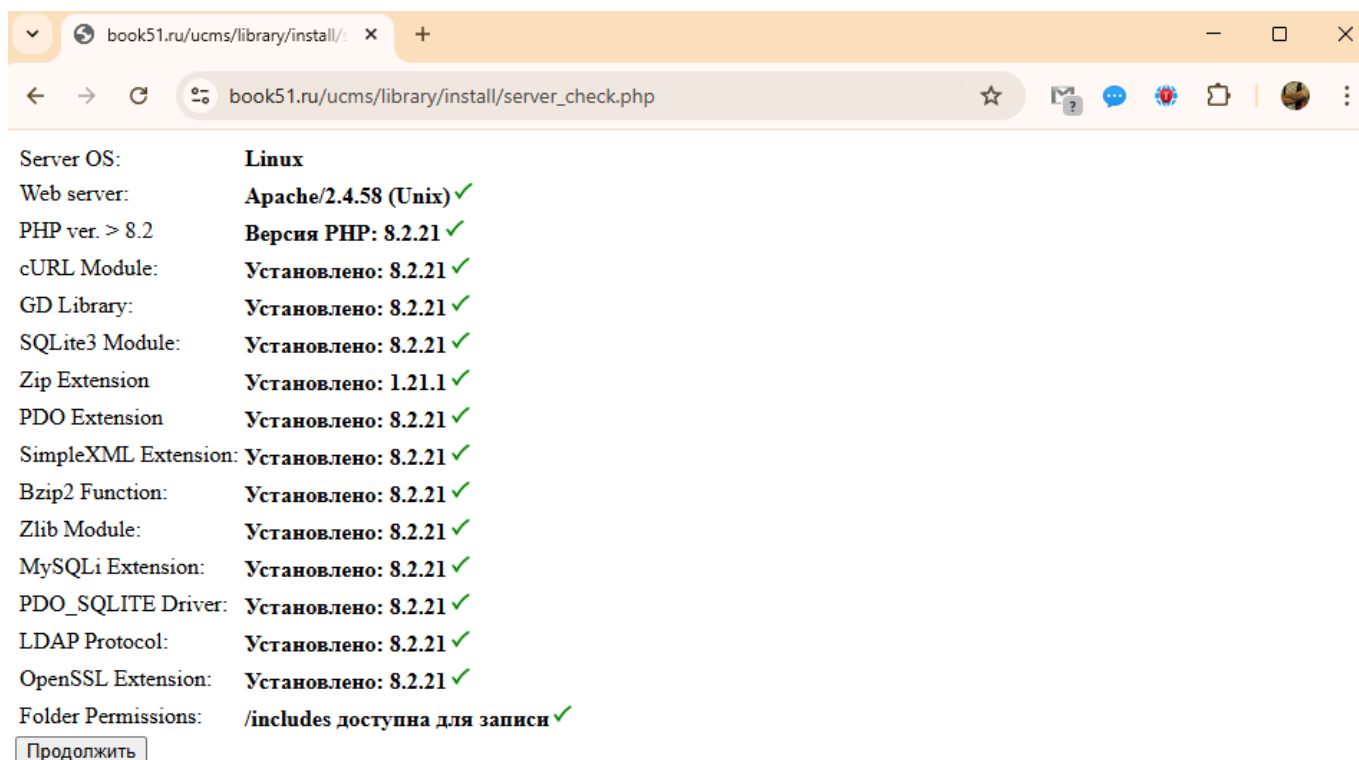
book51.ru/ucms/library/install/s

book51.ru/ucms/library/install/server_check.php

| | |
|---|---|
| Server OS: | **Linux** |
| Web server: | **Apache/2.4.58 (Unix)** ✓ |
| PHP ver. > 8.2 | **Версия PHP: 8.2.21** ✓ |
| cURL Module: | **Установлено: 8.2.21** ✓ |
| GD Library: | **Установлено: 8.2.21** ✓ |
| SQLite3 Module: | **Установлено: 8.2.21** ✓ |
| Zip Extension | **Установлено: 1.21.1** ✓ |
| PDO Extension | **Установлено: 8.2.21** ✓ |
| SimpleXML Extension: | **Установлено: 8.2.21** ✓ |
| Bzip2 Function: | **Установлено: 8.2.21** ✓ |
| Zlib Module: | **Установлено: 8.2.21** ✓ |
| MySQLi Extension: | **Установлено: 8.2.21** ✓ |
| PDO_SQLITE Driver: | **Установлено: 8.2.21** ✓ |
| LDAP Protocol: | **Установлено: 8.2.21** ✓ |
| OpenSSL Extension: | **Установлено: 8.2.21** ✓ |
| Folder Permissions: | **/includes доступна для записи** ✓ |

Продолжить